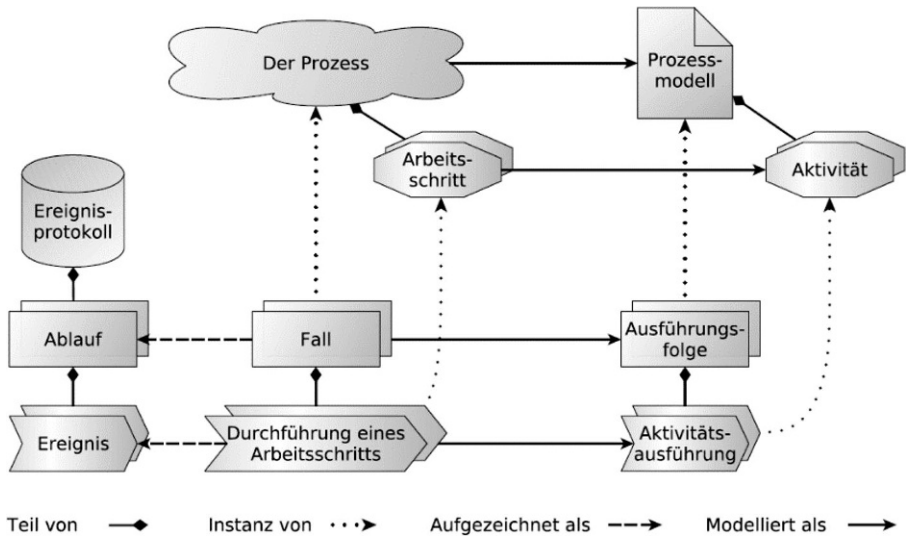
Der Prozess

Prozessmodell

Arbeitsschritt

Aktivität

Ereignisprotokoll

Ablauf

Fall

Ausführungsfolge

Ereignis

Durchführung eines Arbeitsschritts

Aktivitätsausführung

Teil von

Instanz von

Aufgezeichnet als

Modelliert als